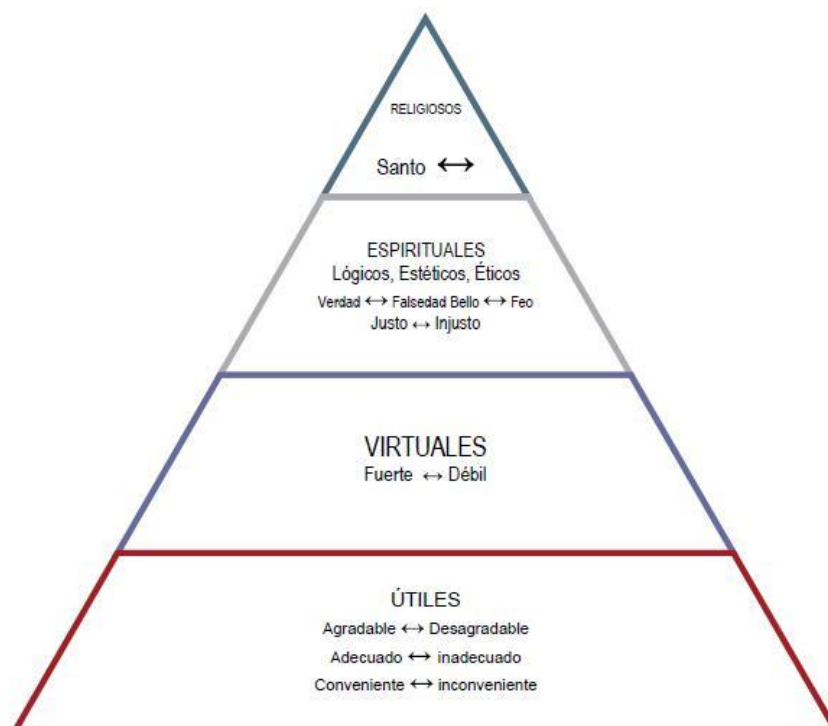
RELIGIOSOS

Santo ⟷

ESPIRITUALES
Lógicos, Estéticos, Éticos
Verdad ⟷ Falsedad Bello ⟷ Feo
Justo ↔ Injusto

VIRTUALES
Fuerte ↔ Débil

ÚTILES
Agradable ⟷ Desagradable
Adecuado ⟷ inadecuado
Conveniente ⟷ inconveniente